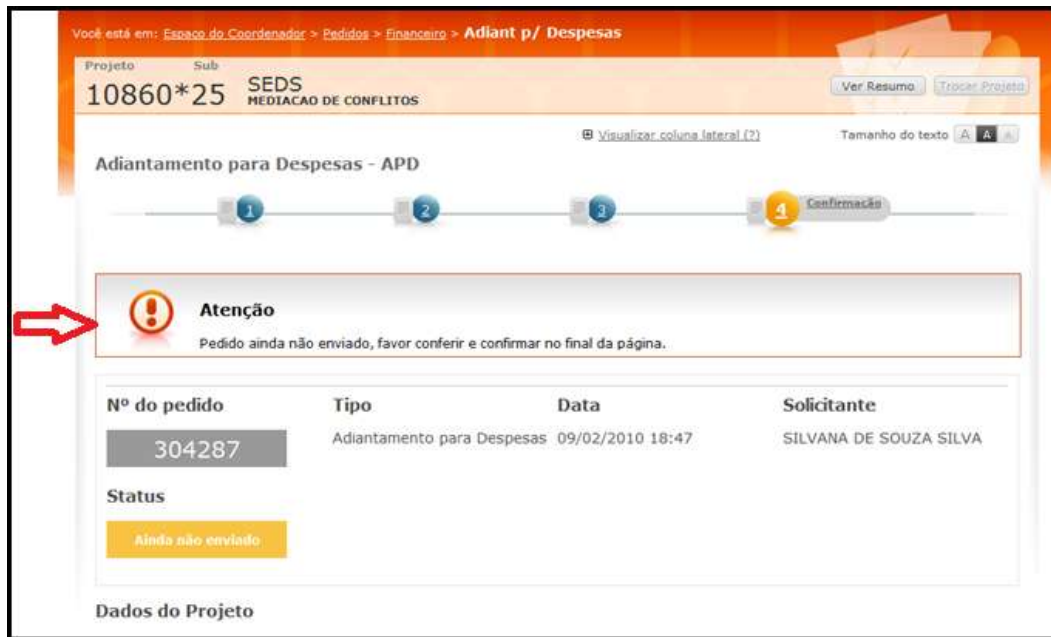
Você está em: Espaço do Coordenador > Pedidos > Financeiro > Adiant p/ Despesas

Projeto Sub
10860*25 SEDS
MEDIACAO DE CONFLITOS

Ver Resumo Trocar Projeto

⊞ Visualizar coluna lateral (?)

Tamanho do texto A A A

Adiantamento para Despesas - APD

1 2 3 4 Confirmação

Atenção

Pedido ainda não enviado, favor conferir e confirmar no final da página.

| Nº do pedido | Tipo | Data | Solicitante |
|---|---|---|---|
| 304287 | Adiantamento para Despesas | 09/02/2010 18:47 | SILVANA DE SOUZA SILVA |

Status

Ainda não enviado

Dados do Projeto